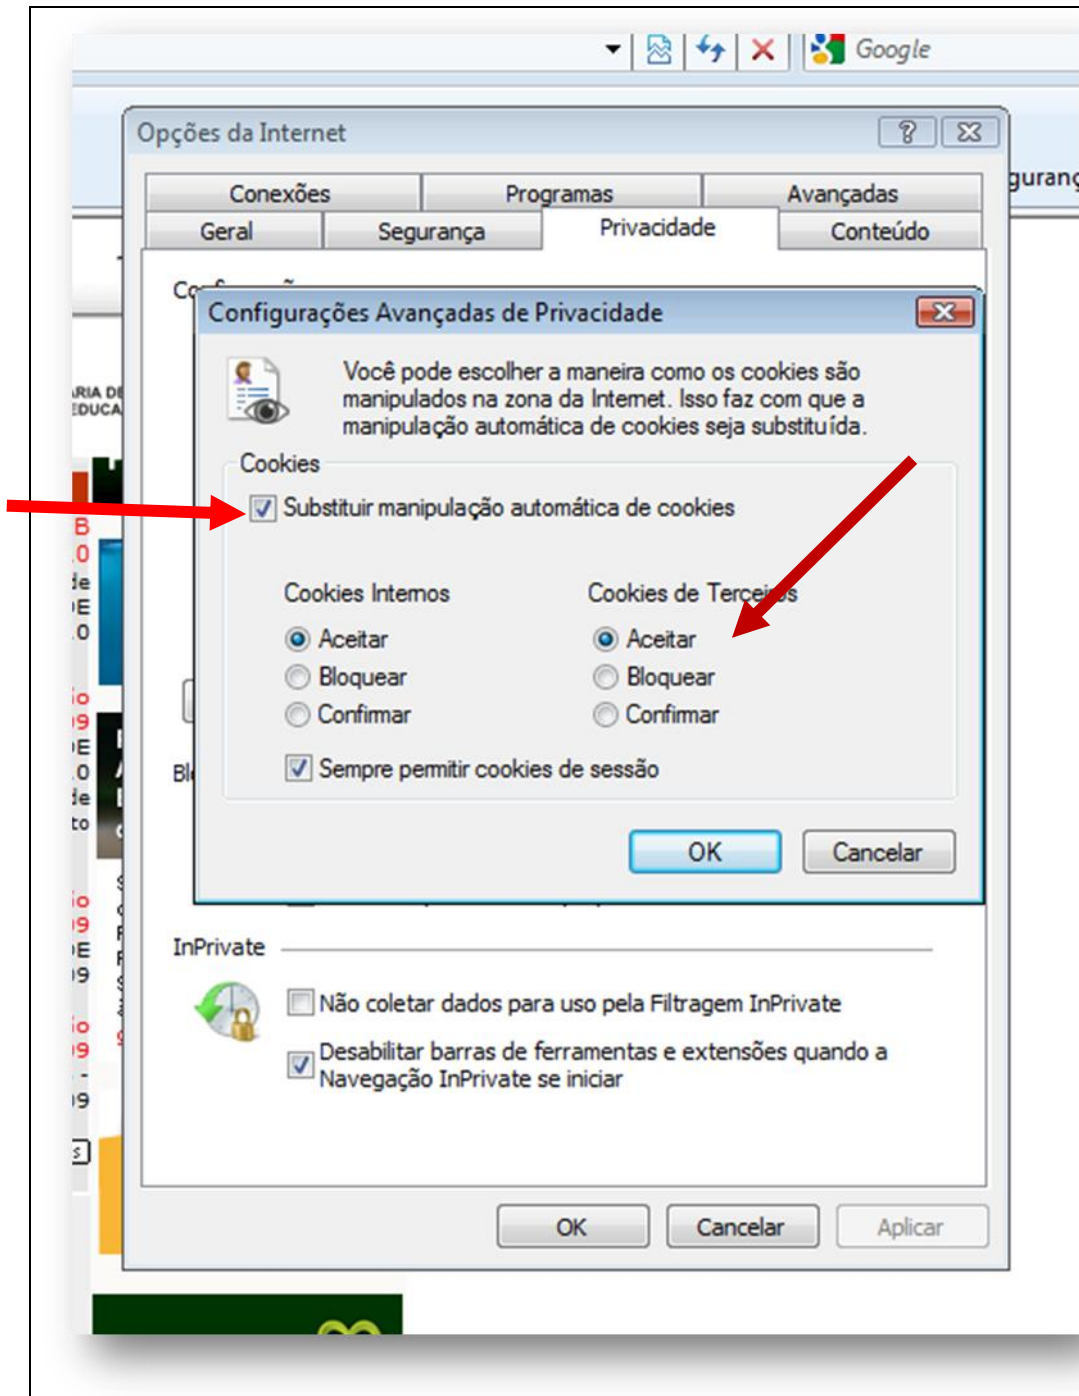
Google

Opções da Internet

Conexões | Programas | Avançadas
Geral | Segurança | Privacidade | Conteúdo

gurang

Configurações Avançadas de Privacidade

Você pode escolher a maneira como os cookies são manipulados na zona da Internet. Isso faz com que a manipulação automática de cookies seja substituída.

Cookies

Substituir manipulação automática de cookies

Cookies Internos
Aceitar
Bloquear
Confirmar

Cookies de Terce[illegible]s
Aceitar
Bloquear
Confirmar

Sempre permitir cookies de sessão

OK | Cancelar

InPrivate

Não coletar dados para uso pela Filtragem InPrivate

Desabilitar barras de ferramentas e extensões quando a Navegação InPrivate se iniciar

OK | Cancelar | Aplicar